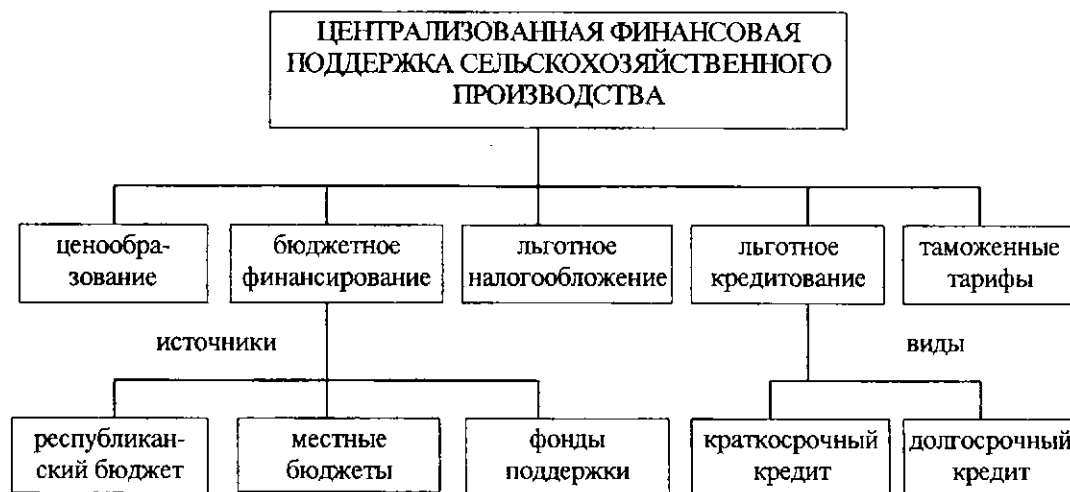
ЦЕНТРАЛИЗОВАННАЯ ФИНАНСОВАЯ ПОДДЕРЖКА СЕЛЬСКОХОЗЯЙСТВЕННОГО ПРОИЗВОДСТВА

ценообразование

бюджетное финансирование

льготное налогообложение

льготное кредитование

таможенные тарифы

источники

виды

республиканский бюджет

местные бюджеты

фонды поддержки

краткосрочный кредит

долгосрочный кредит